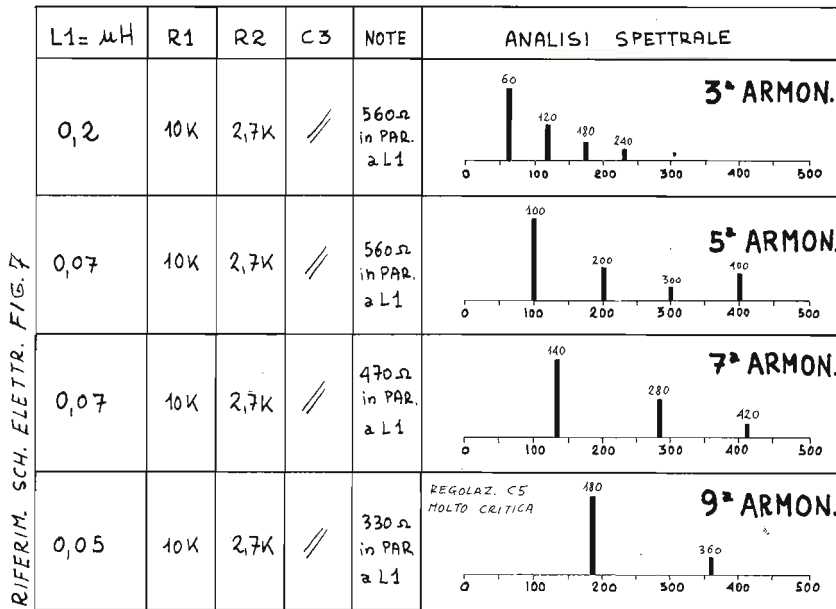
RIFERIM. SCH. ELETTR. FIG. 7

| L1= $\mu$H | R1 | R2 | C3 | NOTE | ANALISI SPETTRALE |
|---|---|---|---|---|---|
| 0,2 | 10K | 2,7K | // | 560Ω in PAR. a L1 | 60 120 180 240 — 0 100 200 300 400 500 — 3ª ARMON. |
| 0,07 | 10K | 2,7K | // | 560Ω in PAR. a L1 | 100 200 300 400 — 0 100 200 300 400 500 — 5ª ARMON. |
| 0,07 | 10K | 2,7K | // | 470Ω in PAR. a L1 | 140 280 420 — 0 100 200 300 400 500 — 7ª ARMON. |
| 0,05 | 10K | 2,7K | // | 330Ω in PAR a L1 | REGOLAZ. C5 MOLTO CRITICA — 180 360 — 0 100 200 300 400 500 — 9ª ARMON. |